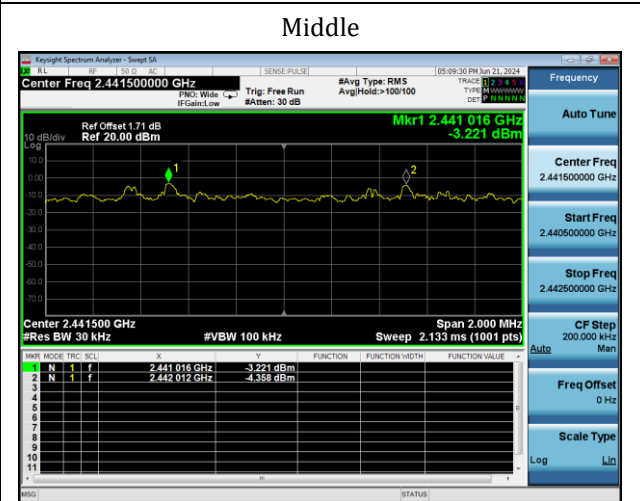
Middle

Keysight Spectrum Analyzer - Swept SA
RL RF 50 Ω AC SENSE:PULSE 05:09:30 PM Jun 21, 2024
Center Freq 2.441500000 GHz
PNO: Wide IFGain:Low
Trig: Free Run #Atten: 30 dB
#Avg Type: RMS Avg|Hold:>100/100
TRACE 1 2 3 4 5 6 TYPE M WWWWW DET P N N N N N
Frequency

Ref Offset 1.71 dB
10 dB/div Ref 20.00 dBm
Log
Mkr1 2.441 016 GHz
-3.221 dBm

10.0
0.00
-10.0
-20.0
-30.0
-40.0
-50.0
-60.0
-70.0

1
2

Center 2.441500 GHz
#Res BW 30 kHz
#VBW 100 kHz
Span 2.000 MHz
Sweep 2.133 ms (1001 pts)

| MKR | MODE | TRC | SCL | X | Y | FUNCTION | FUNCTION WIDTH | FUNCTION VALUE |
|---|---|---|---|---|---|---|---|---|
| 1 | N | 1 | f | 2.441 016 GHz | -3.221 dBm | | | |
| 2 | N | 1 | f | 2.442 012 GHz | -4.358 dBm | | | |
| 3 | | | | | | | | |
| 4 | | | | | | | | |
| 5 | | | | | | | | |
| 6 | | | | | | | | |
| 7 | | | | | | | | |
| 8 | | | | | | | | |
| 9 | | | | | | | | |
| 10 | | | | | | | | |
| 11 | | | | | | | | |

Auto Tune
Center Freq
2.441500000 GHz
Start Freq
2.440500000 GHz
Stop Freq
2.442500000 GHz
CF Step
200.000 kHz
Auto Man
Freq Offset
0 Hz
Scale Type
Log Lin

MSG
STATUS